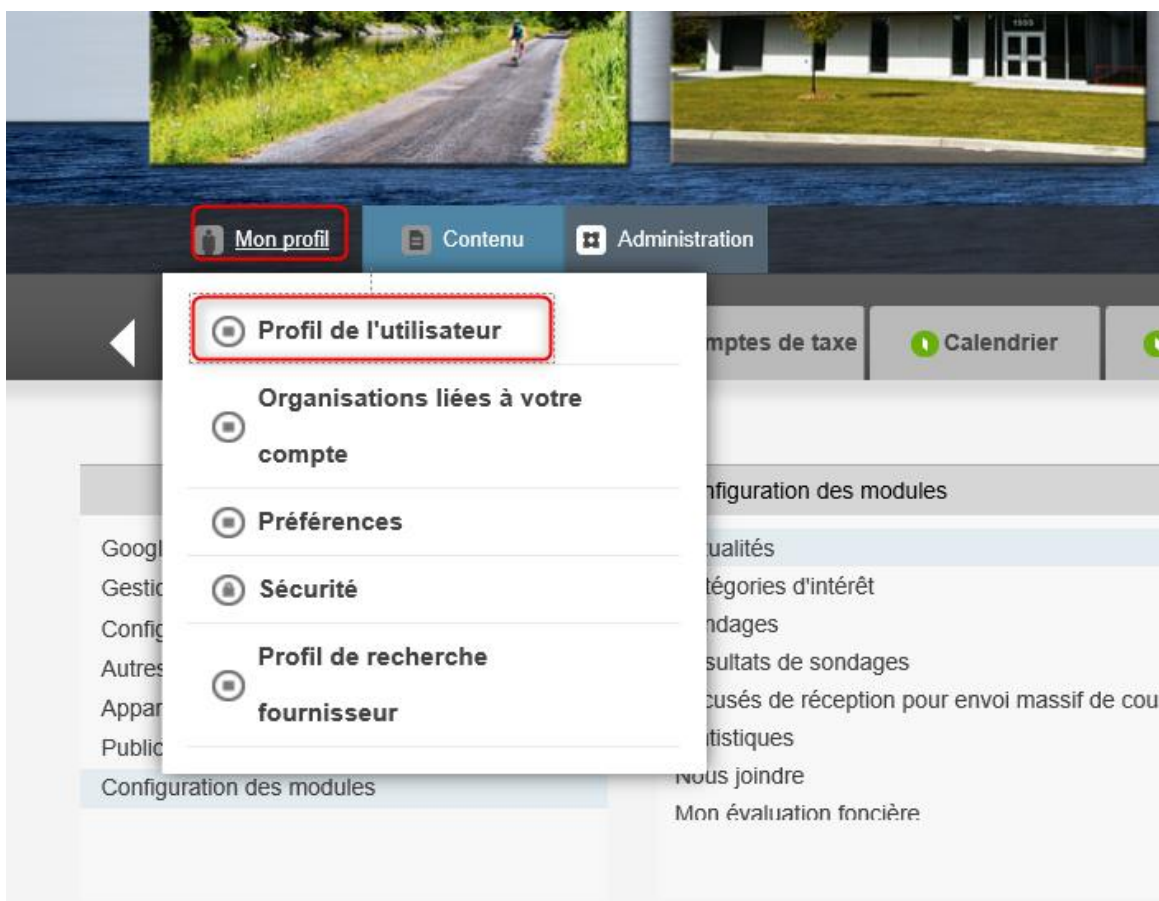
Mon profil
Contenu
Administration

Profil de l'utilisateur
Organisations liées à votre compte
Préférences
Sécurité
Profil de recherche fournisseur

mptes de taxe
Calendrier

Googl
Gestic
Config
Autres
Appar
Public
Configuration des modules

nfiguration des modules
ualités
tégories d'intérêt
ndages
sultats de sondages
cusés de réception pour envoi massif de cou
itistiques
Nous joindre
Mon évaluation foncière